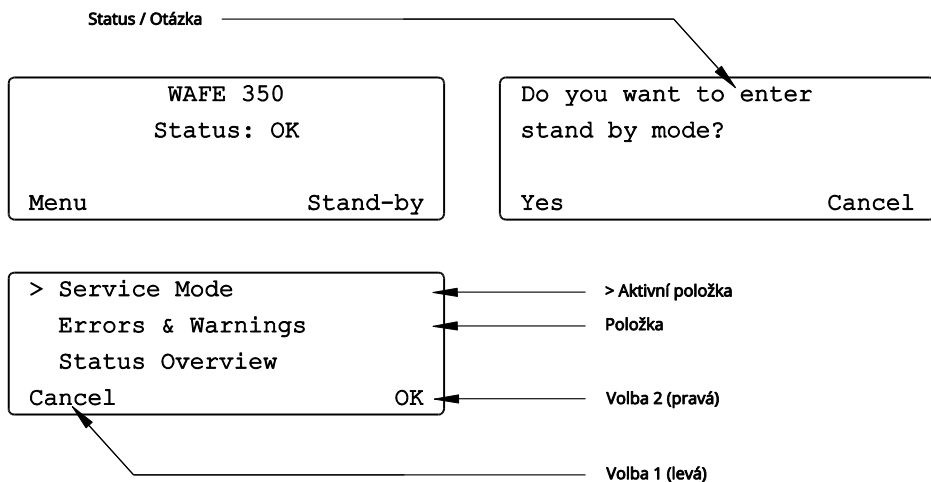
Status / Otázka

WAFE 350
Status: OK

Menu Stand-by

Do you want to enter
stand by mode?

Yes Cancel

> Service Mode
Errors & Warnings
Status Overview
Cancel OK

> Aktivní položka
Položka
Volba 2 (pravá)
Volba 1 (levá)